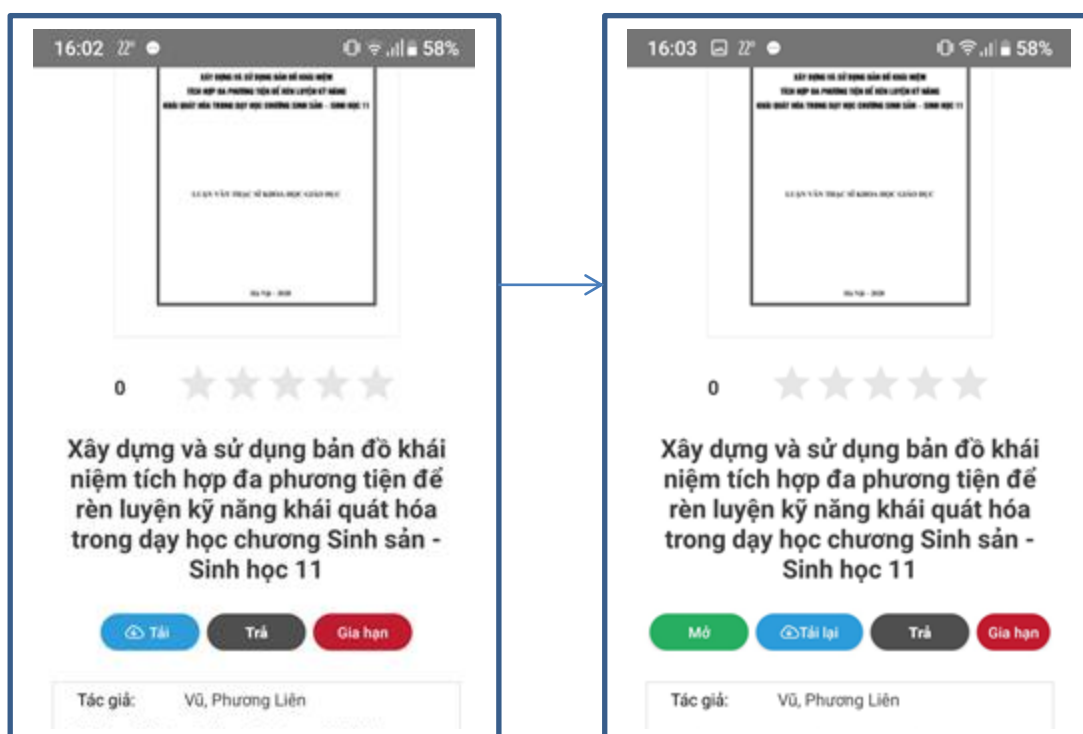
16:02 22° 58%

XÂY DỰNG VÀ SỬ DỤNG BẢN ĐỒ KHÁI NIỆM TÍCH HỢP ĐA PHƯƠNG TIỆN ĐỂ RÈN LUYỆN KỸ NĂNG KHÁI QUÁT HÓA TRONG DẠY HỌC CHƯƠNG SINH SẢN - SINH HỌC 11

LUẬN VĂN THẠC SĨ KHOA HỌC GIÁO DỤC

Hà Nội - 2020

0

Xây dựng và sử dụng bản đồ khái niệm tích hợp đa phương tiện để rèn luyện kỹ năng khái quát hóa trong dạy học chương Sinh sản - Sinh học 11

Tải Trả Gia hạn

Tác giả: Vũ, Phương Liên

16:03 22° 58%

XÂY DỰNG VÀ SỬ DỤNG BẢN ĐỒ KHÁI NIỆM TÍCH HỢP ĐA PHƯƠNG TIỆN ĐỂ RÈN LUYỆN KỸ NĂNG KHÁI QUÁT HÓA TRONG DẠY HỌC CHƯƠNG SINH SẢN - SINH HỌC 11

LUẬN VĂN THẠC SĨ KHOA HỌC GIÁO DỤC

Hà Nội - 2020

0

Xây dựng và sử dụng bản đồ khái niệm tích hợp đa phương tiện để rèn luyện kỹ năng khái quát hóa trong dạy học chương Sinh sản - Sinh học 11

Mở Tải lại Trả Gia hạn

Tác giả: Vũ, Phương Liên